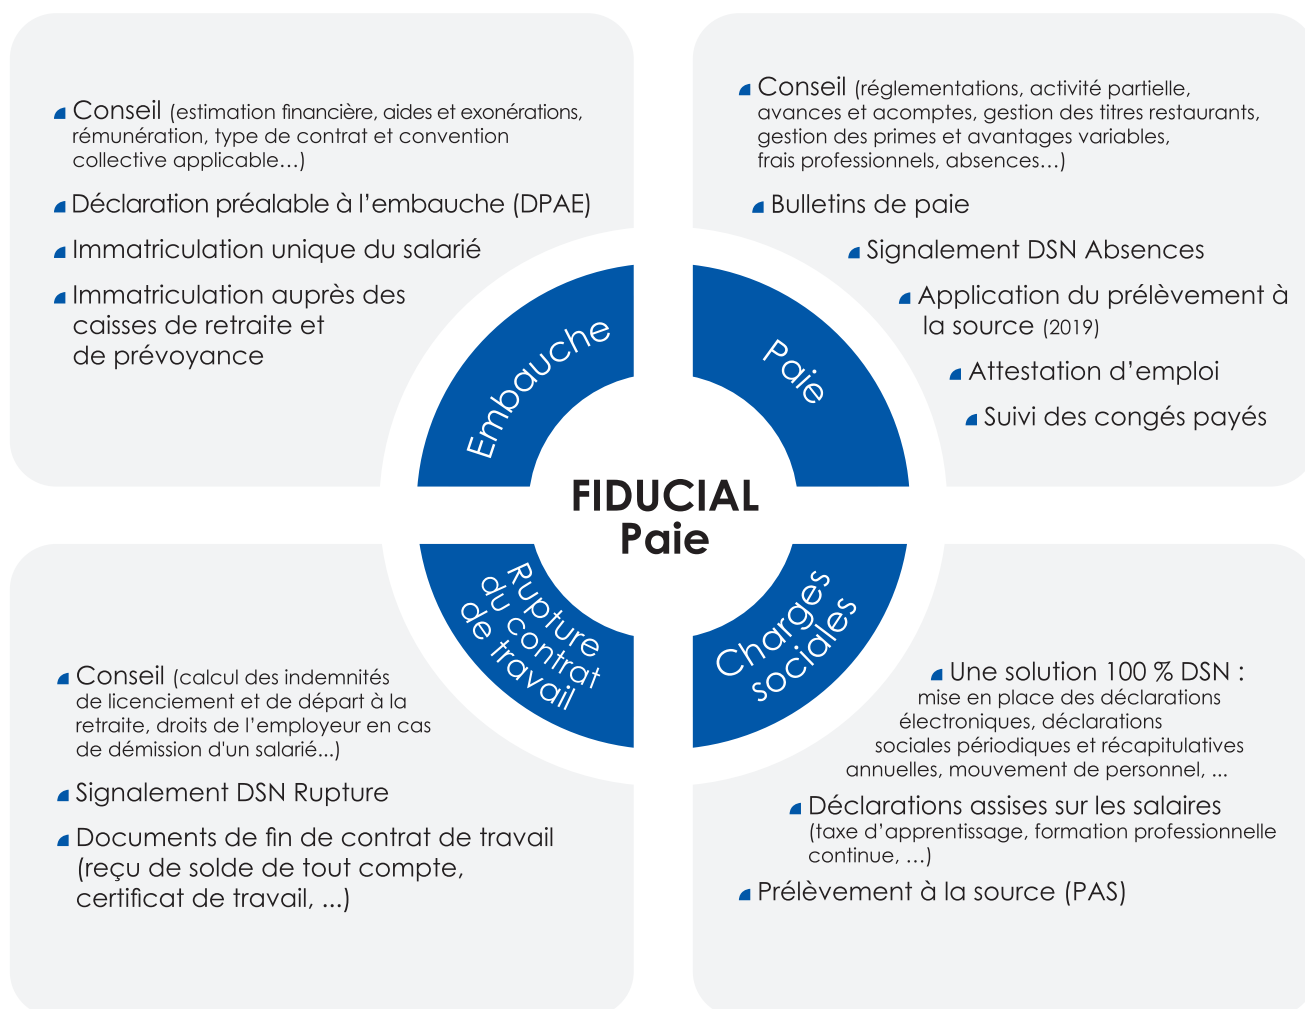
Conseil (estimation financière, aides et exonérations, rémunération, type de contrat et convention collective applicable…)

Déclaration préalable à l'embauche (DPAE)

Immatriculation unique du salarié

Immatriculation auprès des caisses de retraite et de prévoyance

Conseil (réglementations, activité partielle, avances et acomptes, gestion des titres restaurants, gestion des primes et avantages variables, frais professionnels, absences…)

Bulletins de paie

Signalement DSN Absences

Application du prélèvement à la source (2019)

Attestation d'emploi

Suivi des congés payés

Embauche

Paie

FIDUCIAL
Paie

Rupture du contrat de travail

Charges sociales

Conseil (calcul des indemnités de licenciement et de départ à la retraite, droits de l'employeur en cas de démission d'un salarié...)

Signalement DSN Rupture

Documents de fin de contrat de travail (reçu de solde de tout compte, certificat de travail, ...)

Une solution 100 % DSN : mise en place des déclarations électroniques, déclarations sociales périodiques et récapitulatives annuelles, mouvement de personnel, ...

Déclarations assises sur les salaires (taxe d'apprentissage, formation professionnelle continue, ...)

Prélèvement à la source (PAS)